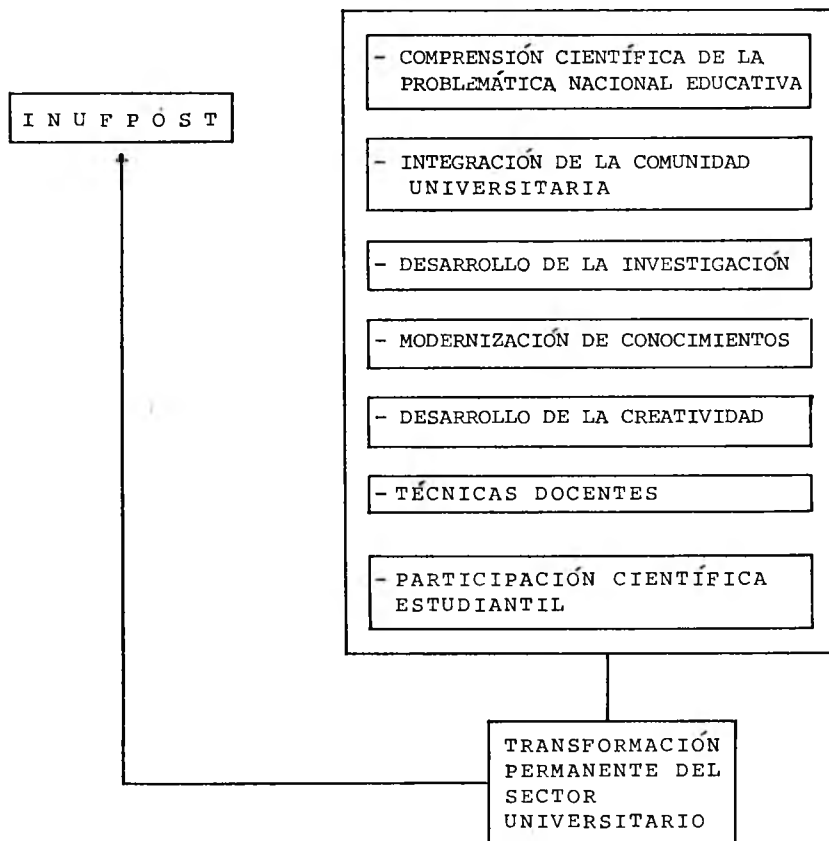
INUFPÓST

- COMPRENSIÓN CIENTÍFICA DE LA PROBLEMÁTICA NACIONAL EDUCATIVA

- INTEGRACIÓN DE LA COMUNIDAD UNIVERSITARIA

- DESARROLLO DE LA INVESTIGACIÓN

- MODERNIZACIÓN DE CONOCIMIENTOS

- DESARROLLO DE LA CREATIVIDAD

- TÉCNICAS DOCENTES

- PARTICIPACIÓN CIENTÍFICA ESTUDIANTIL

TRANSFORMACIÓN PERMANENTE DEL SECTOR UNIVERSITARIO